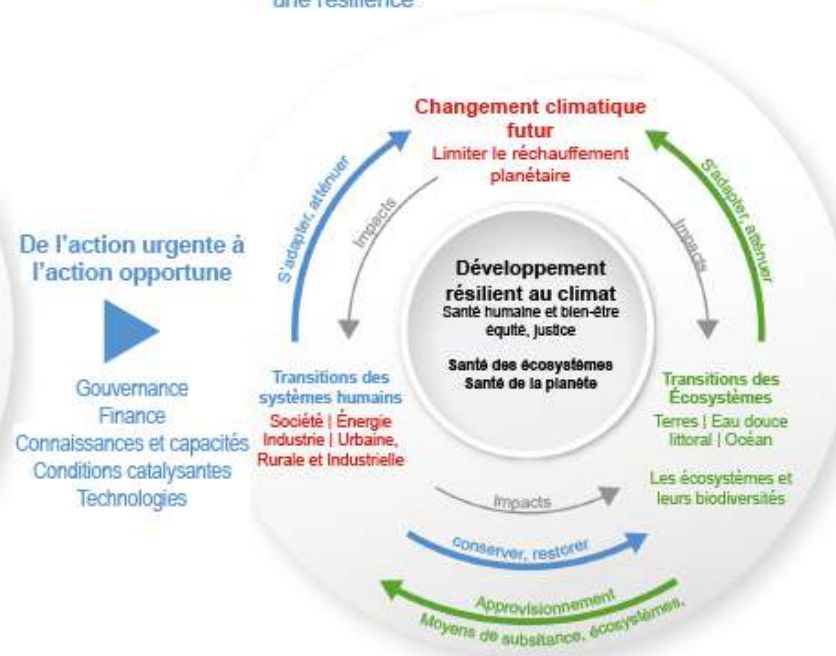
une résilience

Changement climatique futur
Limiter le réchauffement planétaire

S'adapter, atténuer

Impacts

Impacts

S'adapter, atténuer

De l'action urgente à l'action opportune

Gouvernance
Finance
Connaissances et capacités
Conditions catalysantes
Technologies

Développement résilient au climat
Santé humaine et bien-être
équité, justice

Santé des écosystèmes
Santé de la planète

Transitions des systèmes humains
Société | Énergie
Industrie | Urbaine,
Rurale et Industrielle

Transitions des Écosystèmes
Terres | Eau douce
littoral | Océan

Les écosystèmes et leurs biodiversités

Impacts

conserver, restorer

Approvisionnement
Moyens de subsitance, écosystèmes,